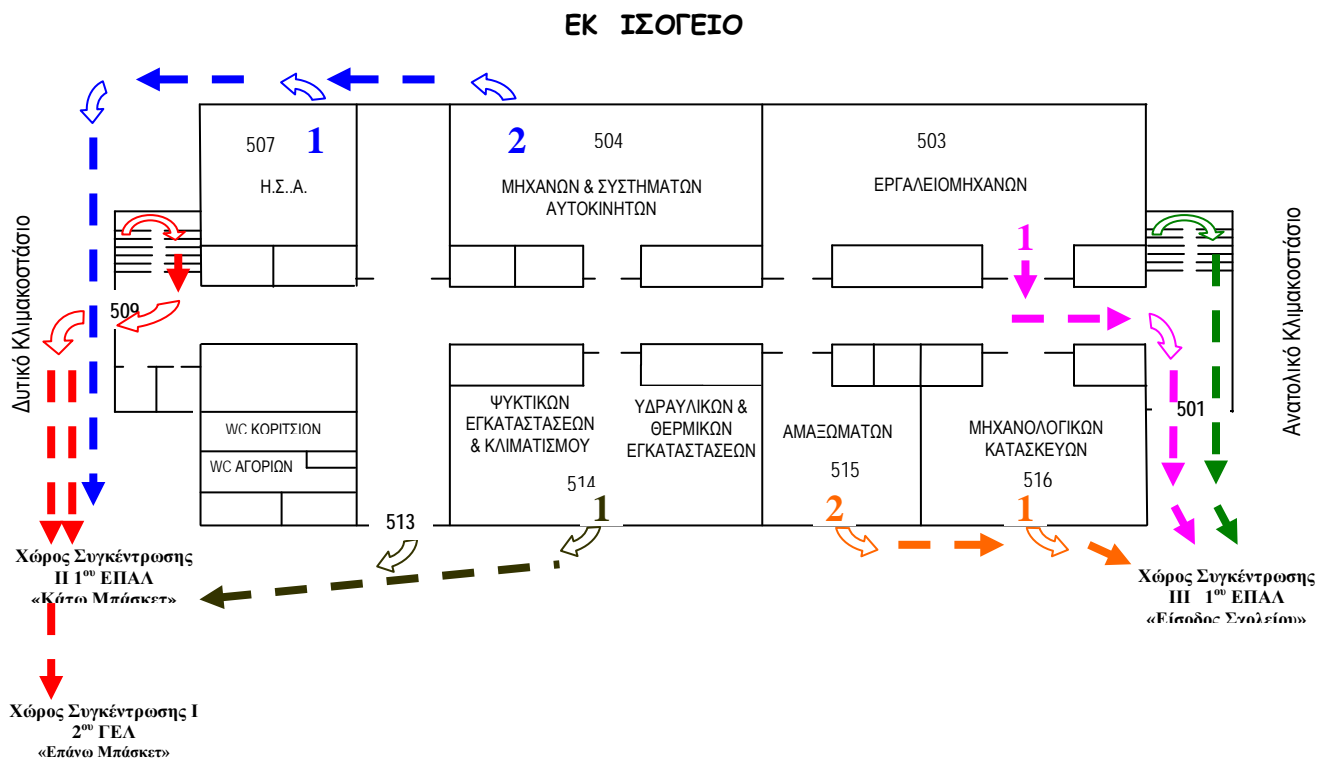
ΕΚ ΙΣΟΓΕΙΟ

507 1
Η.Σ..Α.

2 504
ΜΗΧΑΝΩΝ & ΣΥΣΤΗΜΑΤΩΝ ΑΥΤΟΚΙΝΗΤΩΝ

503
ΕΡΓΑΛΕΙΟΜΗΧΑΝΩΝ

1

Δυτικό Κλιμακοστάσιο

509

WC ΚΟΡΙΤΣΙΩΝ

WC ΑΓΟΡΙΩΝ

ΨΥΚΤΙΚΩΝ ΕΓΚΑΤΑΣΤΑΣΕΩΝ & ΚΛΙΜΑΤΙΣΜΟΥ
514

ΥΔΡΑΥΛΙΚΩΝ & ΘΕΡΜΙΚΩΝ ΕΓΚΑΤΑΣΤΑΣΕΩΝ

ΑΜΑΞΩΜΑΤΩΝ
515

ΜΗΧΑΝΟΛΟΓΙΚΩΝ ΚΑΤΑΣΚΕΥΩΝ
516

501

Ανατολικό Κλιμακοστάσιο

513

1

2

1

Χώρος Συγκέντρωσης ΙΙ 1$^{ου}$ ΕΠΑΛ «Κάτω Μπάσκετ»

Χώρος Συγκέντρωσης ΙΙΙ 1$^{ου}$ ΕΠΑΛ «Είσοδος Σχολείου»

Χώρος Συγκέντρωσης Ι 2$^{ου}$ ΓΕΛ «Επάνω Μπάσκετ»